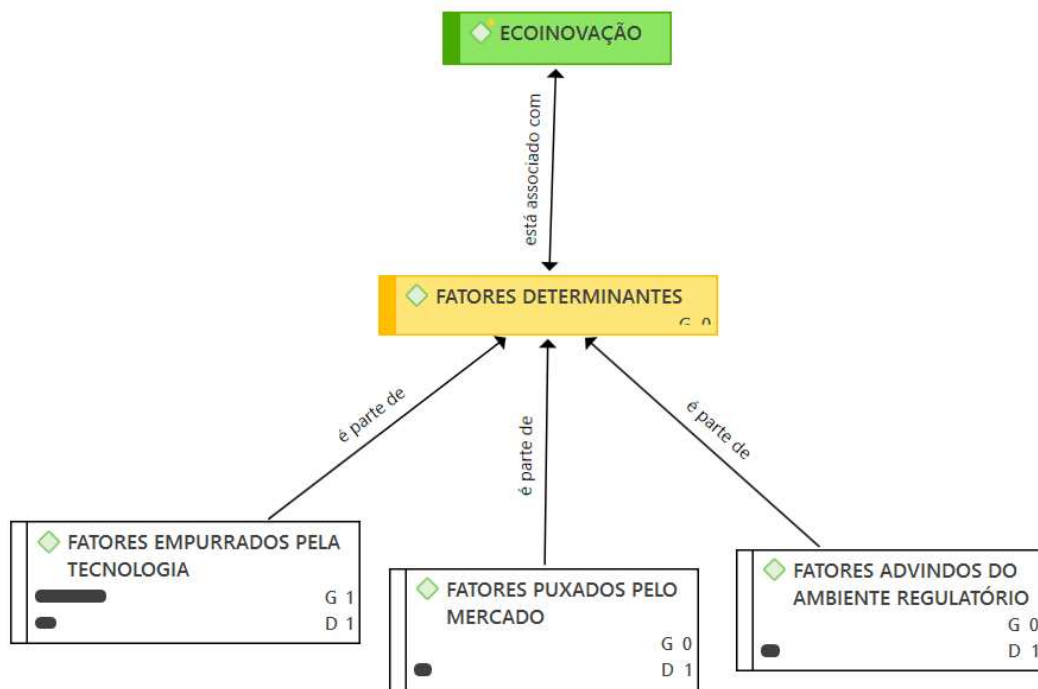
ECOINOVAÇÃO

está associado com

FATORES DETERMINANTES

G 0

é parte de

é parte de

é parte de

FATORES EMPURRADOS PELA TECNOLOGIA
G 1
D 1

FATORES PUXADOS PELO MERCADO
G 0
D 1

FATORES ADVINDOS DO AMBIENTE REGULATÓRIO
G 0
D 1